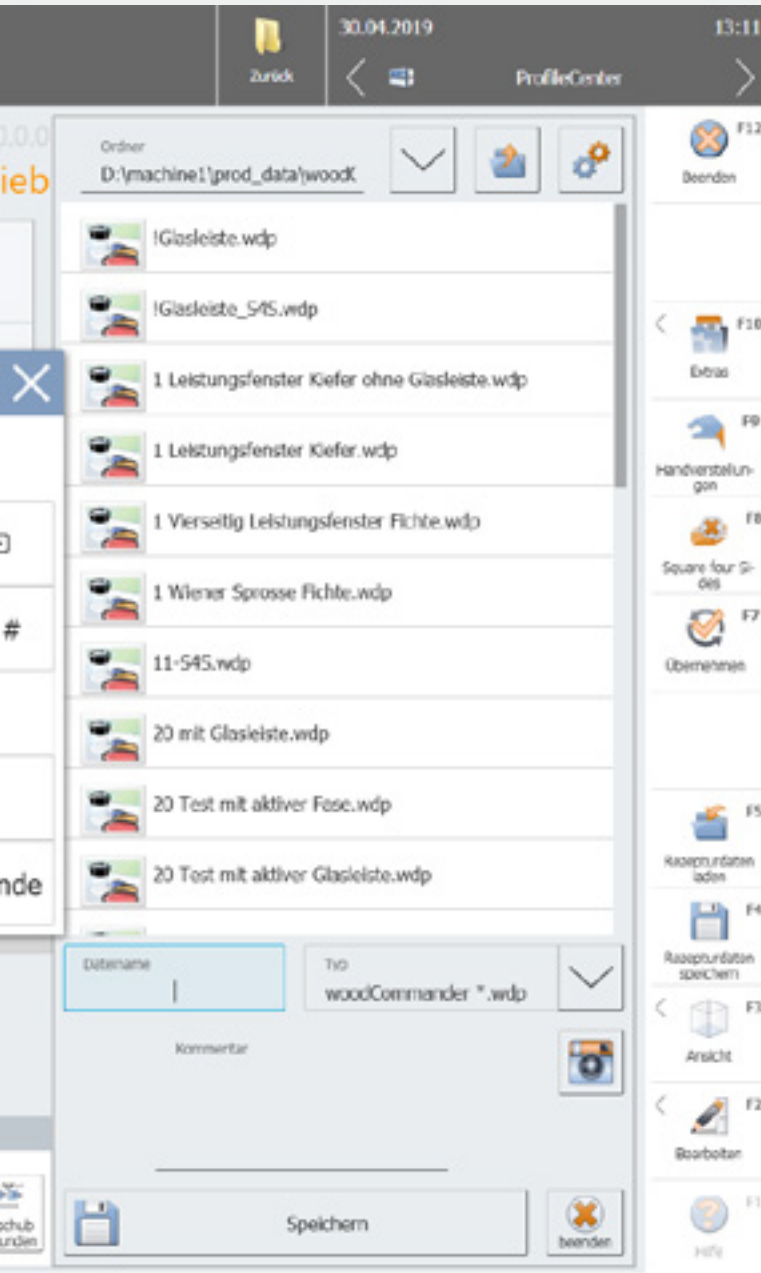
Zurück

30.04.2019

13:11

ProfileCenter

0.0.0

ieb

Ordner

D:\machine1\prod_data\woodC

!Glasleiste.wdp

!Glasleiste_S45.wdp

1 Leistungsfenster Kiefer ohne Glasleiste.wdp

1 Leistungsfenster Kiefer.wdp

1 Vierseitig Leistungsfenster Fichte.wdp

1 Wiener Sprosse Fichte.wdp

11-S45.wdp

20 mit Glasleiste.wdp

20 Test mit aktiver Fase.wdp

20 Test mit aktiver Glasleiste.wdp

#

nde

Dateiname

|

Typ

woodCommander *.wdp

Kommentar

schub
unden

Speichern

beenden

F12
Beenden

F10
Extras

F9
Handverstellungen

F8
Square four Sides

F7
Übernehmen

F5
Rezepturdaten laden

F4
Rezepturdaten speichern

F3
Ansicht

F2
Bearbeiten

F1
Hilfe